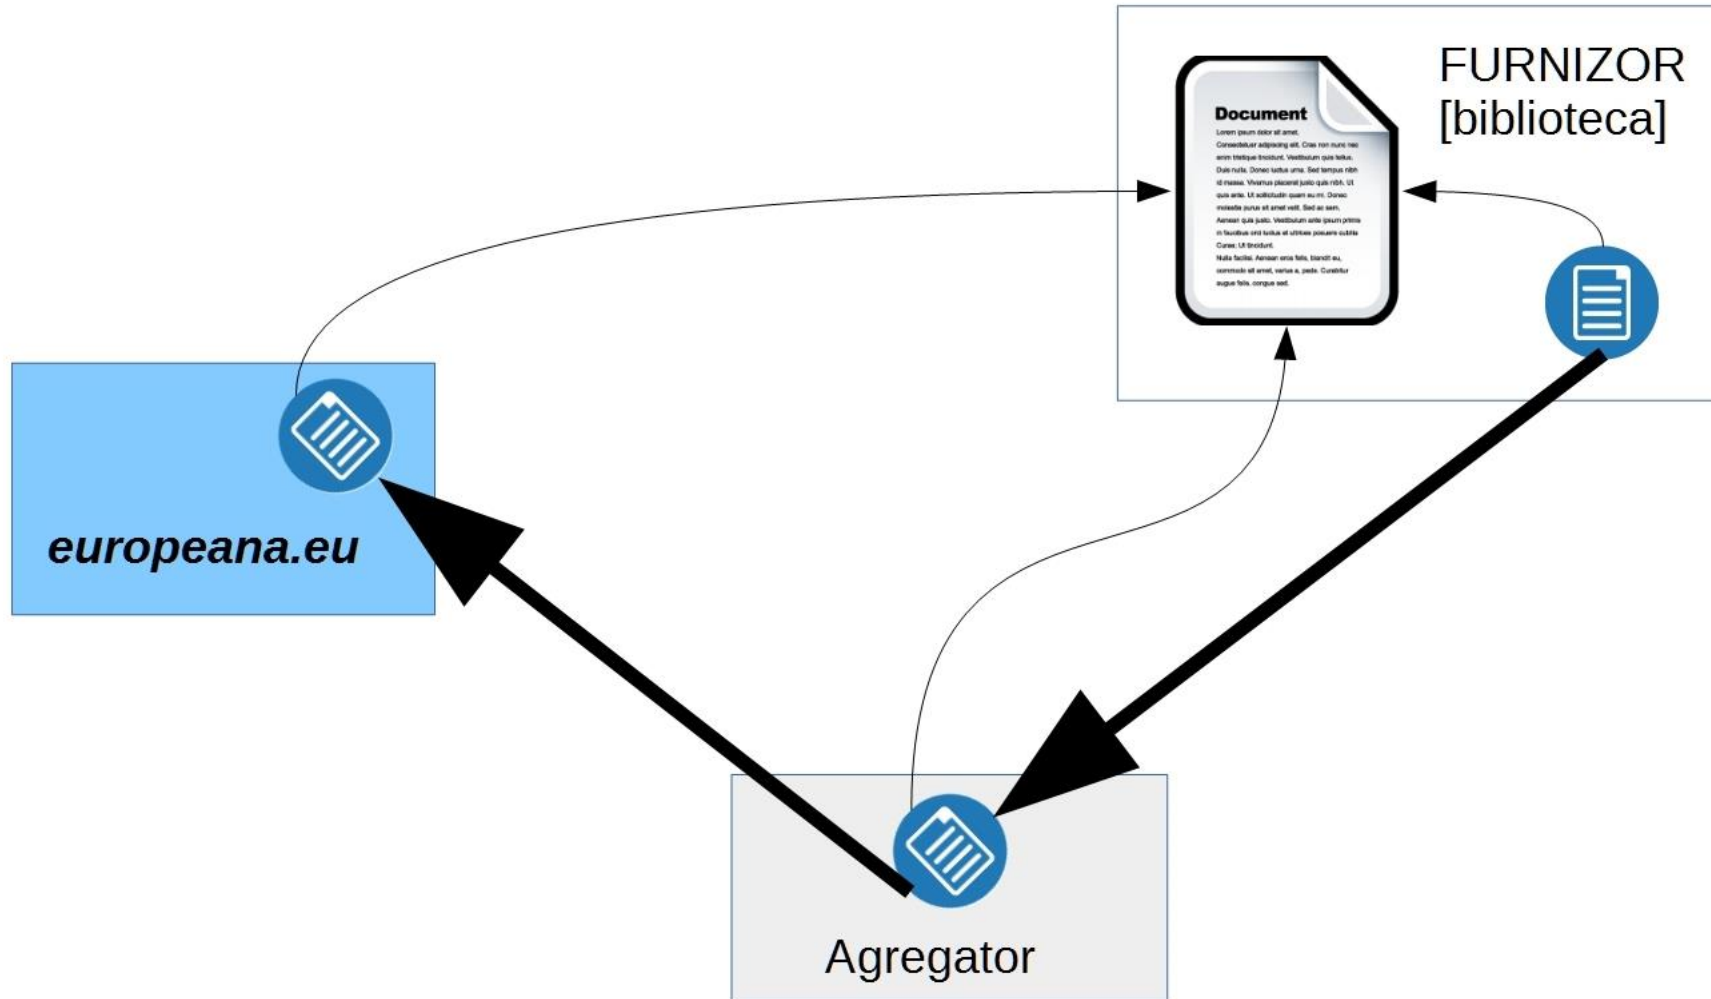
FURNIZOR
[biblioteca]

Document
Lorem ipsum dolor sit amet. Consectetuer adipiscing elit. Cras non nunc nec enim tristique tincidunt. Vestibulum quis tellus. Duis nulla. Donec luctus urna. Sed tempus nibh id massa. Vivamus placerat justo quis nibh. Ut quis ante. Ut sollicitudin quam eu mi. Donec molestie purus sit amet velit. Sed ac sem. Aenean quis justo. Vestibulum ante ipsum primis in faucibus orci luctus et ultrices posuere cubilia Curae; Ut tincidunt.
Nulla facilisi. Aenean eros felis, blandit eu, commodo sit amet, varius a, pede. Curabitur augue felis, congue sed.

europeana.eu

Agregator